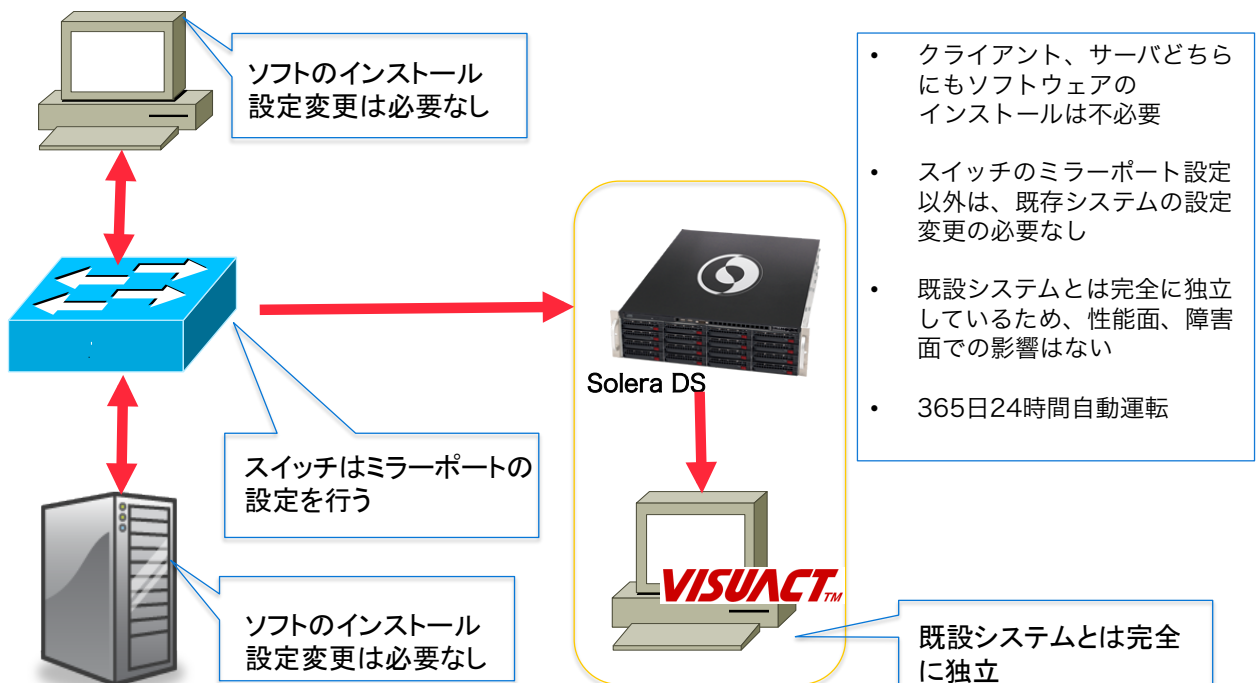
ソフトのインストール
設定変更は必要なし

• クライアント、サーバどちらにもソフトウェアのインストールは不必要

• スイッチのミラーポート設定以外は、既存システムの設定変更の必要なし

• 既設システムとは完全に独立しているため、性能面、障害面での影響はない

• 365日24時間自動運転

Solera DS

スイッチはミラーポートの
設定を行う

VISUACT™

ソフトのインストール
設定変更は必要なし

既設システムとは完全
に独立